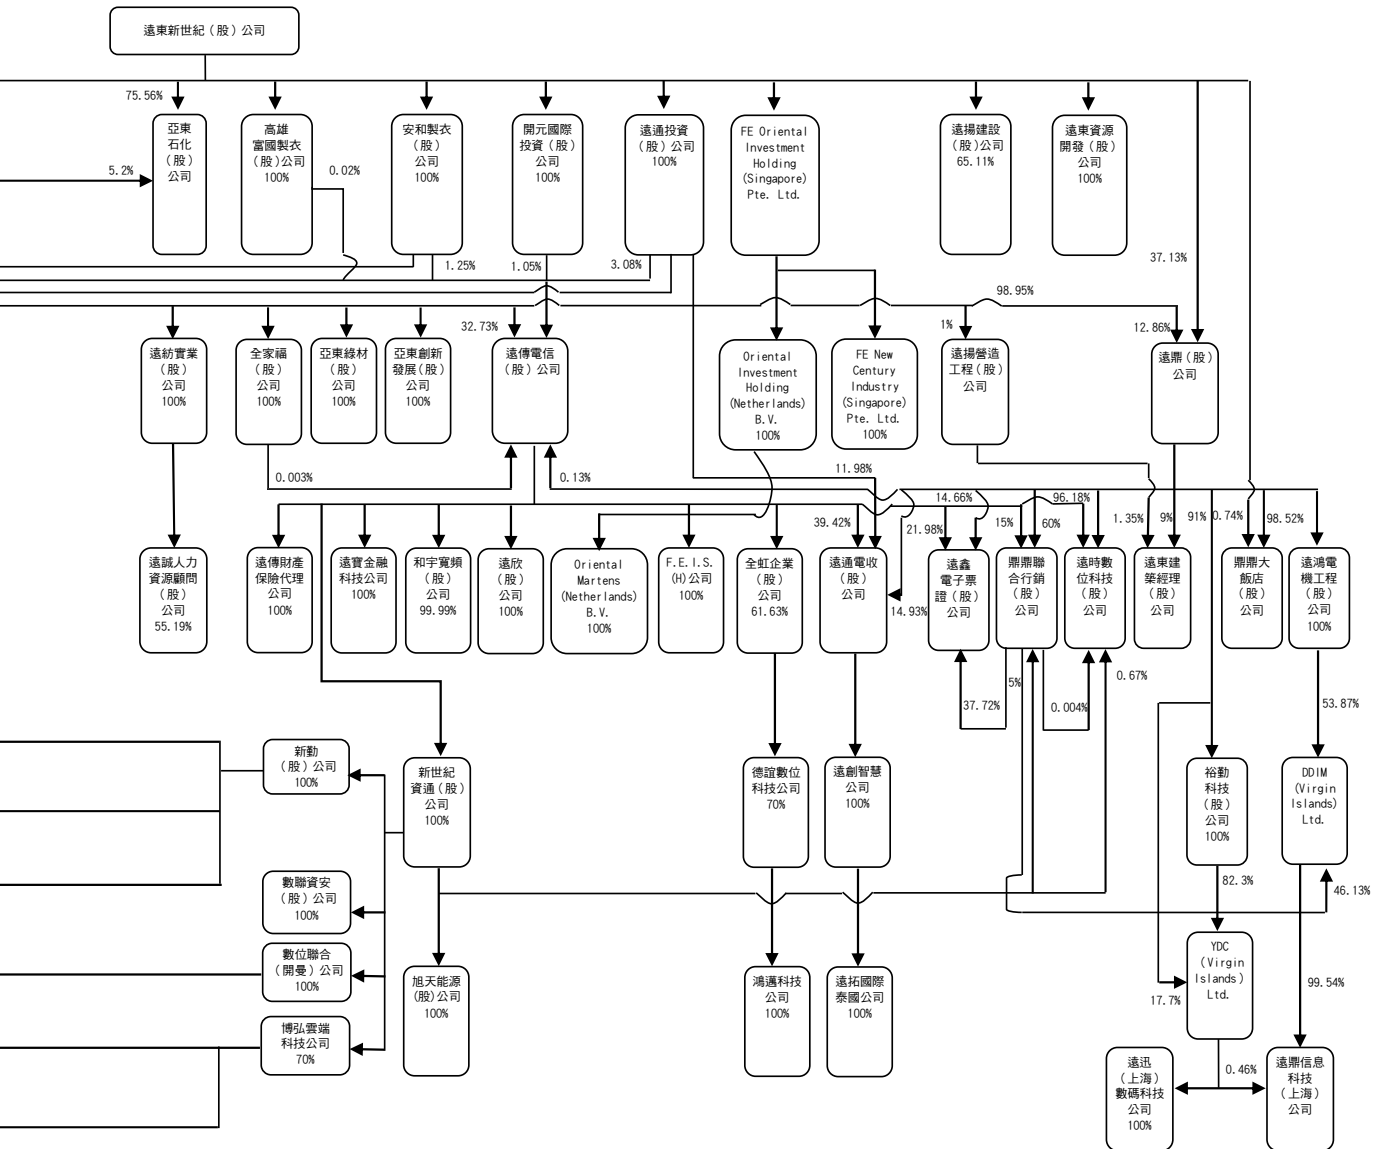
遠東新世紀（股）公司

75.56%

亞東石化（股）公司

5.2%

高雄富國製衣（股）公司 100%

0.02%

安和製衣（股）公司 100%

開元國際投資（股）公司 100%

遠通投資（股）公司 100%

FE Oriental Investment Holding (Singapore) Pte. Ltd.

遠揚建設（股）公司 65.11%

遠東資源開發（股）公司 100%

37.13%

1.25%

1.05%

3.08%

98.95%

32.73%

1%

12.86%

遠紡實業（股）公司 100%

全家福（股）公司 100%

亞東綠材（股）公司 100%

亞東創新發展（股）公司 100%

遠傳電信（股）公司

Oriental Investment Holding (Netherlands) B.V. 100%

FE New Century Industry (Singapore) Pte. Ltd. 100%

遠揚營造工程（股）公司

遠鼎（股）公司

0.003%

0.13%

11.98%

14.66%

96.18%

39.42%

21.98%

15%

60%

1.35%

9%

91%

0.74%

98.52%

遠誠人力資源顧問（股）公司 55.19%

遠傳財產保險代理公司 100%

遠寶金融科技公司 100%

和宇寬頻（股）公司 99.99%

遠欣（股）公司 100%

Oriental Martens (Netherlands) B.V. 100%

F.E.I.S. (H)公司 100%

全虹企業（股）公司 61.63%

遠通電收（股）公司

14.93%

遠鑫電子票證（股）公司

鼎鼎聯合行銷（股）公司

遠時數位科技（股）公司

遠東建築經理（股）公司

鼎鼎大飯店（股）公司

遠鴻電機工程（股）公司 100%

5%

0.67%

37.72%

0.004%

53.87%

新勤（股）公司 100%

新世紀資通（股）公司 100%

德誼數位科技公司 70%

遠創智慧公司 100%

裕勤科技（股）公司 100%

DDIM (Virgin Islands) Ltd.

數聯資安（股）公司 100%

82.3%

46.13%

數位聯合（開曼）公司 100%

旭天能源(股)公司 100%

鴻邁科技公司 100%

遠拓國際泰國公司 100%

YDC (Virgin Islands) Ltd.

99.54%

17.7%

博弘雲端科技公司 70%

0.46%

遠迅（上海）數碼科技公司 100%

遠鼎信息科技（上海）公司